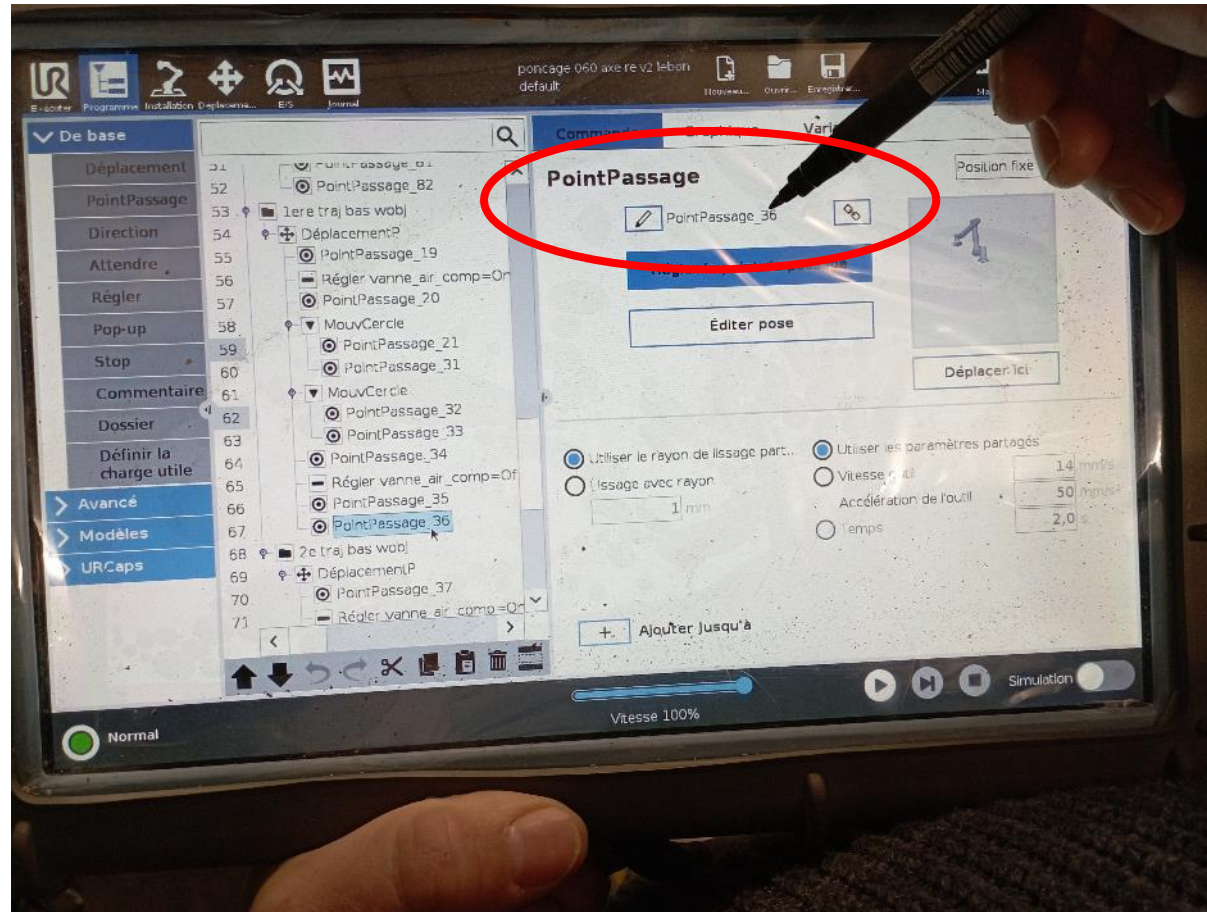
Exécuter Programme Installation Déplacem... E/S Journal

poncage 060 axe re v2 lebon
default

Nouveau... Ouvrir... Enregistrer...

De base
Déplacement
PointPassage
Direction
Attendre
Régler
Pop-up
Stop
Commentaire
Dossier
Définir la charge utile
Avancé
Modèles
URCaps

51 PointPassage_81
52 PointPassage_82
53 1ere traj bas wobj
54 DéplacementP
55 PointPassage_19
56 Régler vanne_air_comp=On
57 PointPassage_20
58 MouvCercle
59 PointPassage_21
60 PointPassage_31
61 MouvCercle
62 PointPassage_32
63 PointPassage_33
64 PointPassage_34
65 Régler vanne_air_comp=Of
66 PointPassage_35
67 PointPassage_36
68 2e traj bas wobj
69 DéplacementP
70 PointPassage_37
71 Régler vanne_air_comp=On

Commande Graphiques Variables

PointPassage
PointPassage_36
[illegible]
Éditer pose
Position fixe
Déplacer ici

Utiliser le rayon de lissage part...
Lissage avec rayon
1 mm
Utiliser les paramètres partagés
Vitesse outil 14 mm/s
Accélération de l'outil 50 mm/s²
Temps 2,0 s

Ajouter Jusqu'à

Vitesse 100%
Simulation
Normal